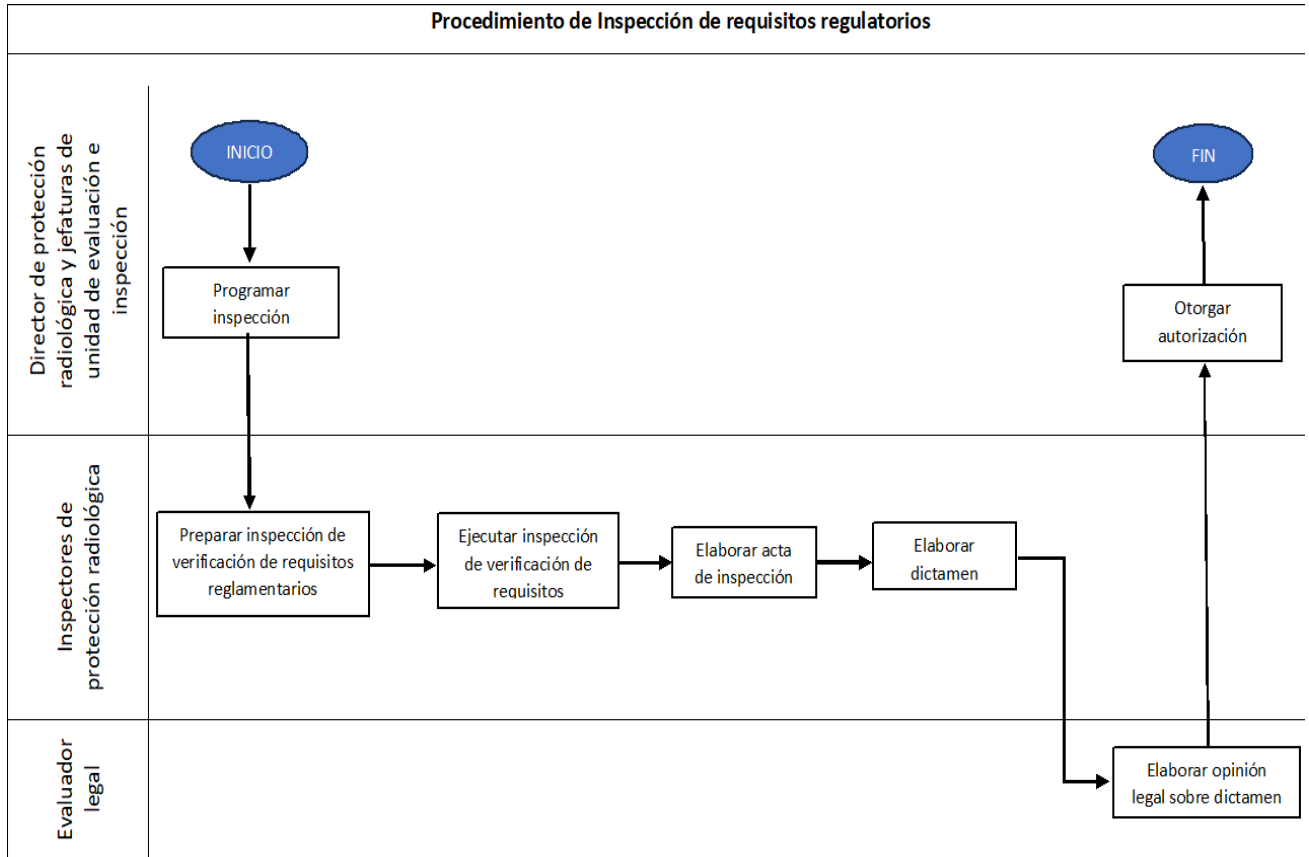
Procedimiento de Inspección de requisitos regulatorios

Director de protección radiológica y jefaturas de unidad de evaluación e inspección

INICIO

Programar inspección

FIN

Otorgar autorización

Inspectores de protección radiológica

Preparar inspección de verificación de requisitos reglamentarios

Ejecutar inspección de verificación de requisitos

Elaborar acta de inspección

Elaborar dictamen

Evaluador legal

Elaborar opinión legal sobre dictamen